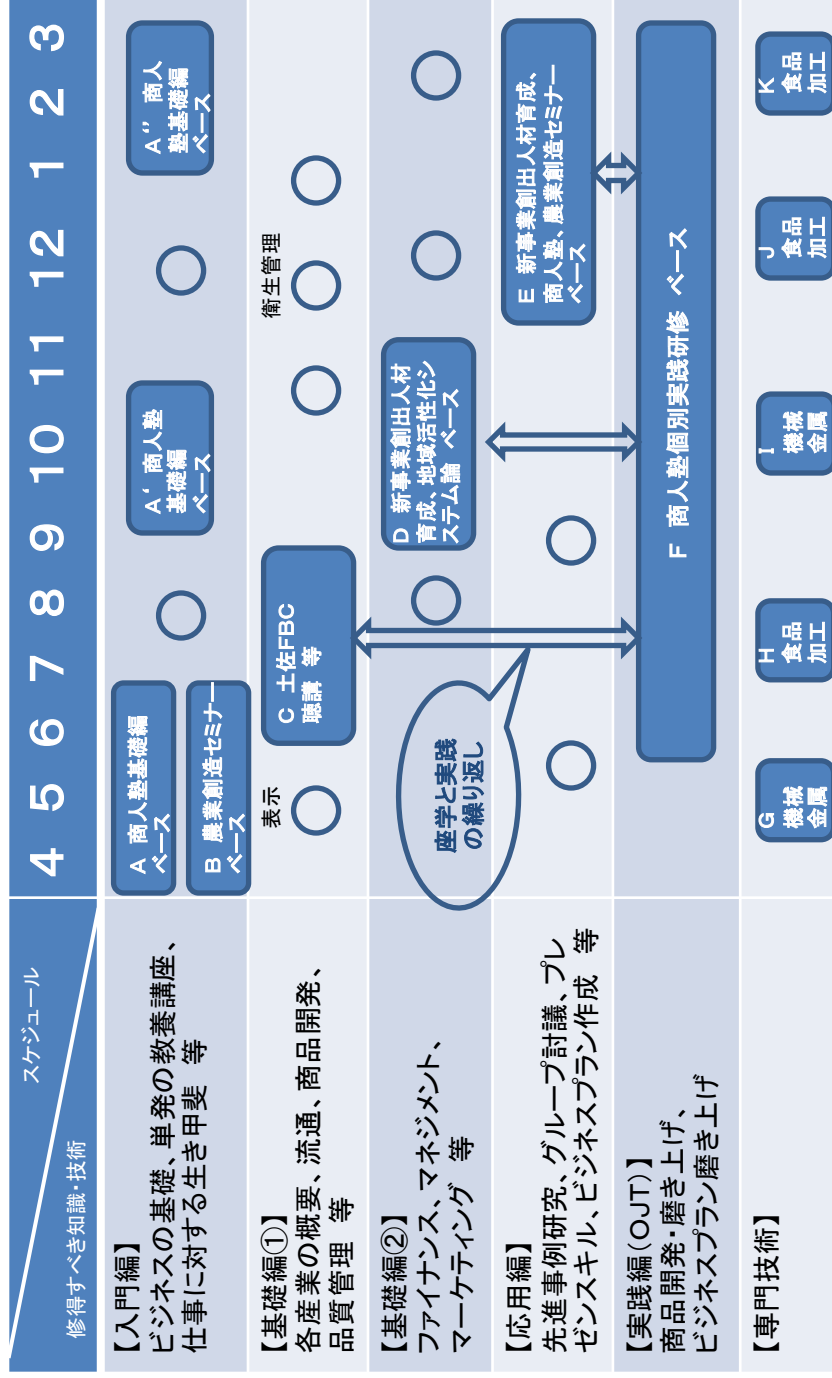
スケジュール

修得すべき知識・技術

4 5 6 7 8 9 10 11 12 1 2 3

【入門編】
ビジネスの基礎、単発の教養講座、仕事に対する生き甲斐 等

A 商人塾基礎編 ベース

A' 商人塾基礎編 ベース

A" 商人塾基礎編 ベース

【基礎編①】
各産業の概要、流通、商品開発、品質管理 等

B 農業創造セミナー ベース

表示

衛生管理

【基礎編②】
ファイナンス、マネジメント、マーケティング 等

C 土佐FBC 聴講 等

D 新事業創出人材育成、地域活性化システム論 ベース

【応用編】
先進事例研究、グループ討議、プレゼンスキル、ビジネスプラン作成 等

座学と実践の繰り返し

E 新事業創出人材育成、商人塾、農業創造セミナー ベース

【実践編(OJT)】
商品開発・磨き上げ、ビジネスプラン磨き上げ

F 商人塾個別実践研修 ベース

【専門技術】

G 機械金属

H 食品加工

I 機械金属

J 食品加工

K 食品加工